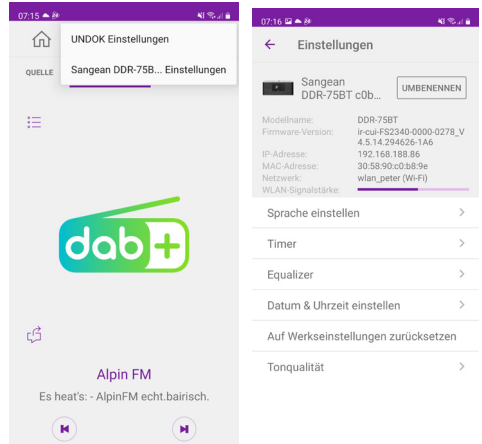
07:15

UNDOK Einstellungen

QUELLE

Sangean DDR-75B... Einstellungen

dab+

Alpin FM

Es heat's: - AlpinFM echt.bairisch.

07:16

Einstellungen

Sangean DDR-75BT c0b...

UMBENENNEN

Modellname: DDR-75BT
Firmware-Version: ir-cui-FS2340-0000-0278_V4.5.14.294626-1A6
IP-Adresse: 192.168.188.86
MAC-Adresse: 30:58:90:c0:b8:9e
Netzwerk: wlan_peter (Wi-Fi)
WLAN-Signalstärke:

Sprache einstellen

Timer

Equalizer

Datum & Uhrzeit einstellen

Auf Werkseinstellungen zurücksetzen

Tonqualität